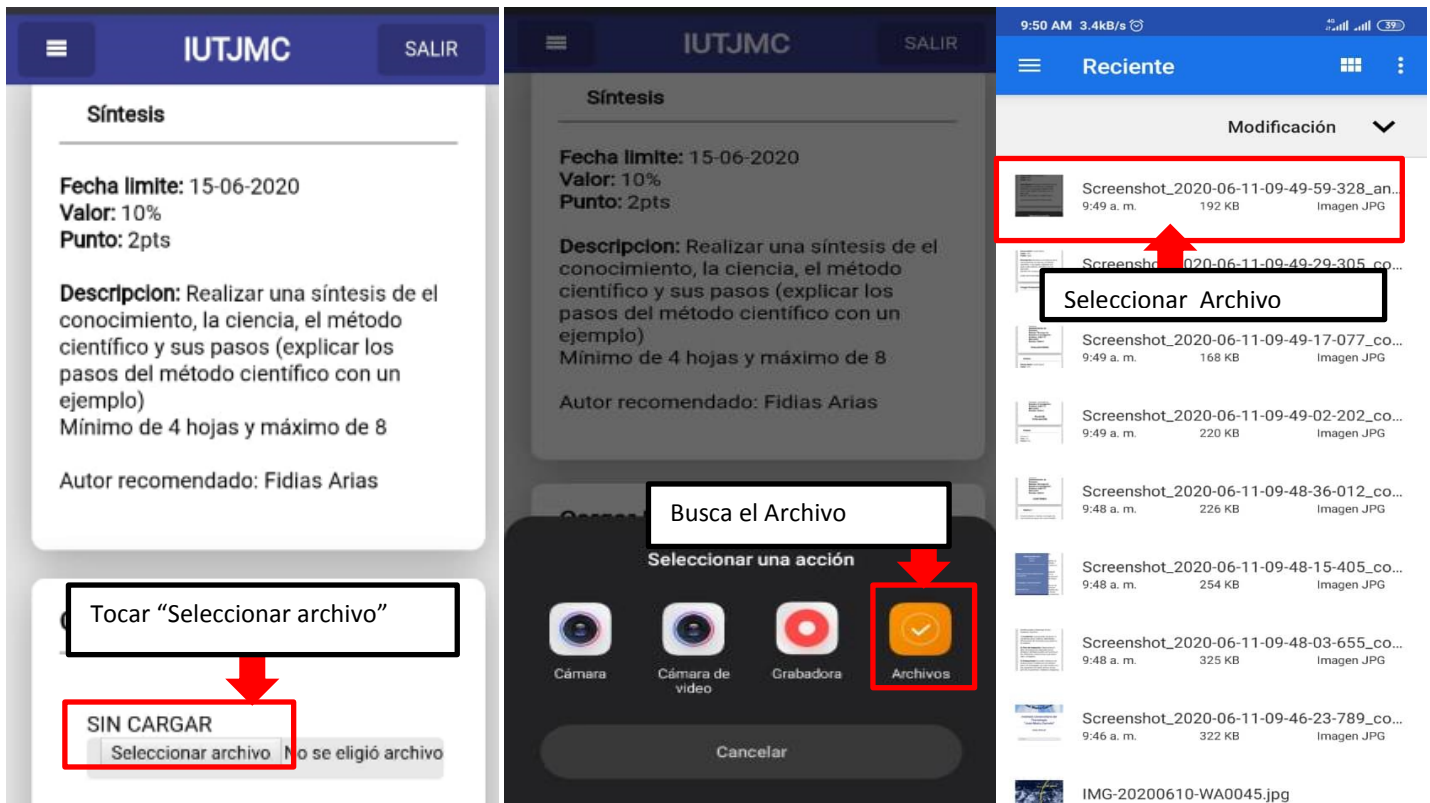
IUTJMC

SALIR

Síntesis

Fecha limite: 15-06-2020
Valor: 10%
Punto: 2pts

Descripcion: Realizar una síntesis de el conocimiento, la ciencia, el método científico y sus pasos (explicar los pasos del método científico con un ejemplo)
Mínimo de 4 hojas y máximo de 8

Autor recomendado: Fidias Arias

Tocar "Seleccionar archivo"

SIN CARGAR
Seleccionar archivo No se eligió archivo

IUTJMC

SALIR

Síntesis

Fecha limite: 15-06-2020
Valor: 10%
Punto: 2pts

Descripcion: Realizar una síntesis de el conocimiento, la ciencia, el método científico y sus pasos (explicar los pasos del método científico con un ejemplo)
Mínimo de 4 hojas y máximo de 8

Autor recomendado: Fidias Arias

Busca el Archivo

Seleccionar una acción

Cámara

Cámara de video

Grabadora

Archivos

Cancelar

9:50 AM 3.4kB/s

Reciente

Modificación

Screenshot_2020-06-11-09-49-59-328_an...
9:49 a. m. 192 KB Imagen JPG

Screenshot_2020-06-11-09-49-29-305_co...

Seleccionar Archivo

Screenshot_2020-06-11-09-49-17-077_co...
9:49 a. m. 168 KB Imagen JPG

Screenshot_2020-06-11-09-49-02-202_co...
9:49 a. m. 220 KB Imagen JPG

Screenshot_2020-06-11-09-48-36-012_co...
9:48 a. m. 226 KB Imagen JPG

Screenshot_2020-06-11-09-48-15-405_co...
9:48 a. m. 254 KB Imagen JPG

Screenshot_2020-06-11-09-48-03-655_co...
9:48 a. m. 325 KB Imagen JPG

Screenshot_2020-06-11-09-46-23-789_co...
9:46 a. m. 322 KB Imagen JPG

IMG-20200610-WA0045.jpg